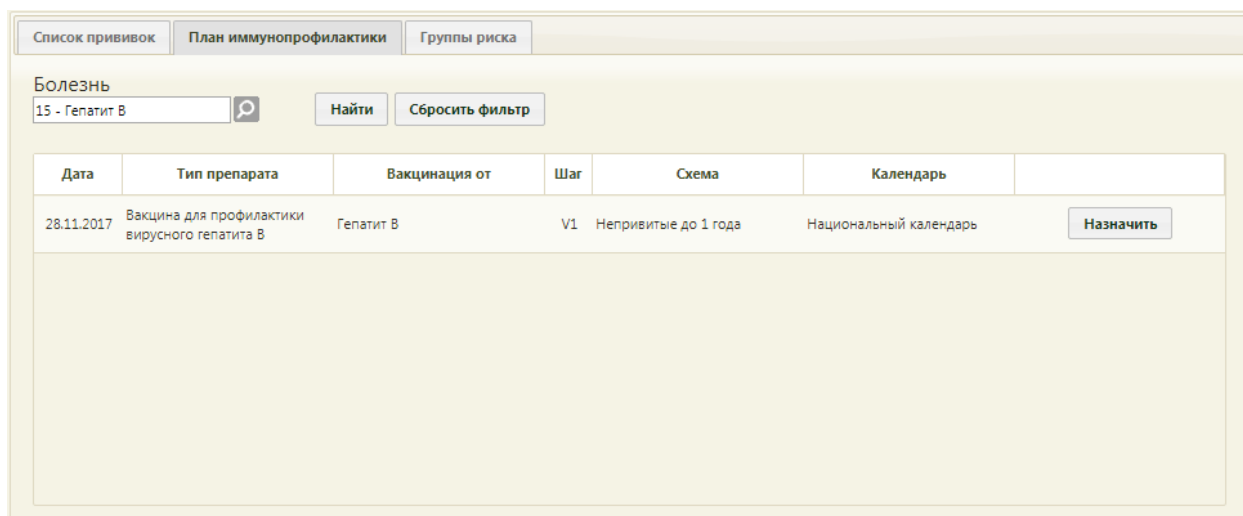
Список прививок | План иммунопрофилактики | Группы риска

Болезнь
15 - Гепатит B

Найти | Сбросить фильтр

| Дата | Тип препарата | Вакцинация от | Шаг | Схема | Календарь | |
|---|---|---|---|---|---|---|
| 28.11.2017 | Вакцина для профилактики вирусного гепатита B | Гепатит B | V1 | Непривитые до 1 года | Национальный календарь | Назначить |